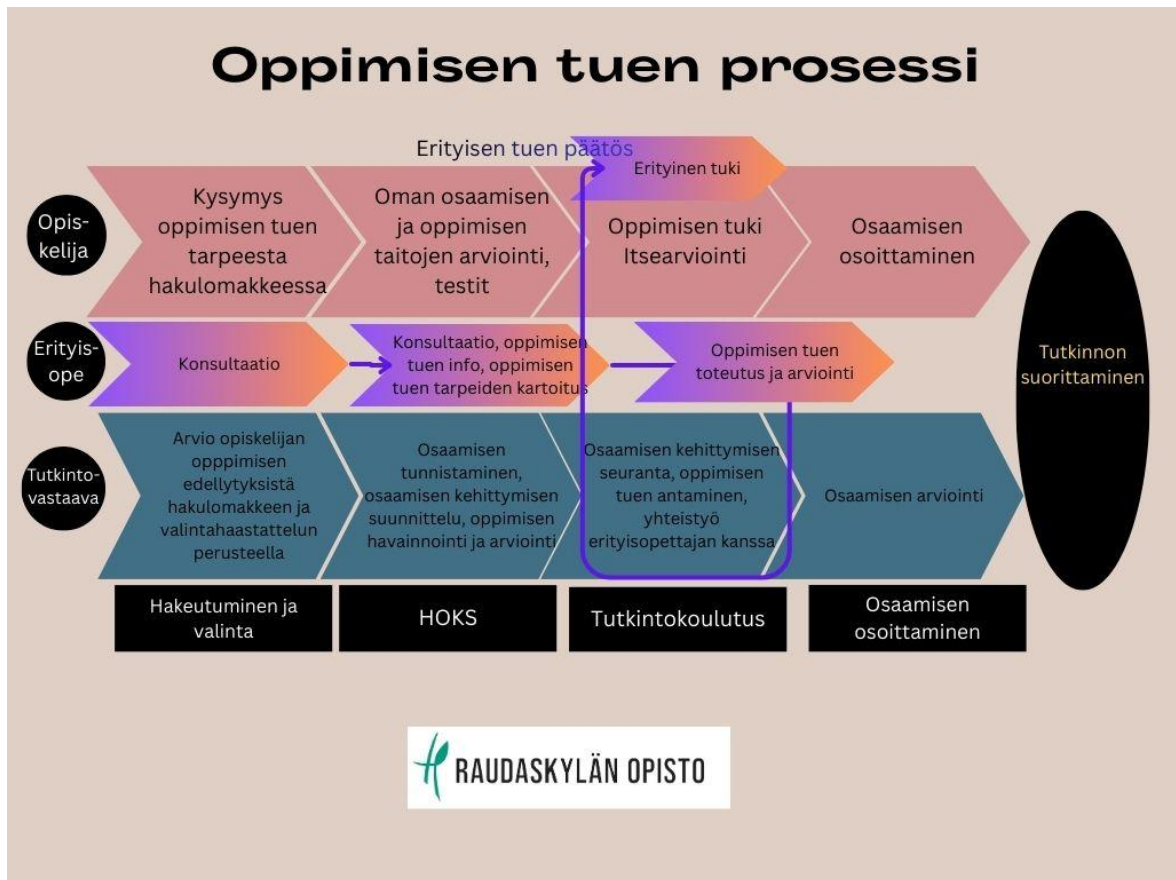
Oppimisen tuen prosessi

Erityisen tuen päätös

Erityinen tuki

Opis-kelija

Kysymys oppimisen tuen tarpeesta hakulomakkeessa

Oman osaamisen ja oppimisen taitojen arviointi, testit

Oppimisen tuki Itsearviointi

Osaamisen osoittaminen

Erityis-ope

Konsultaatio

Konsultaatio, oppimisen tuen info, oppimisen tuen tarpeiden kartoitus

Oppimisen tuen toteutus ja arviointi

Tutkinnon suorittaminen

Tutkinto-vastaava

Arvio opiskelijan opppimisen edellytyksistä hakulomakkeen ja valintahaastattelun perusteella

Osaamisen tunnistaminen, osaamisen kehittymisen suunnittelu, oppimisen havainnointi ja arviointi

Osaamisen kehittymisen seuranta, oppimisen tuen antaminen, yhteistyö erityisopettajan kanssa

Osaamisen arviointi

Hakeutuminen ja valinta

HOKS

Tutkintokoulutus

Osaamisen osoittaminen

RAUDASKYLÄN OPISTO